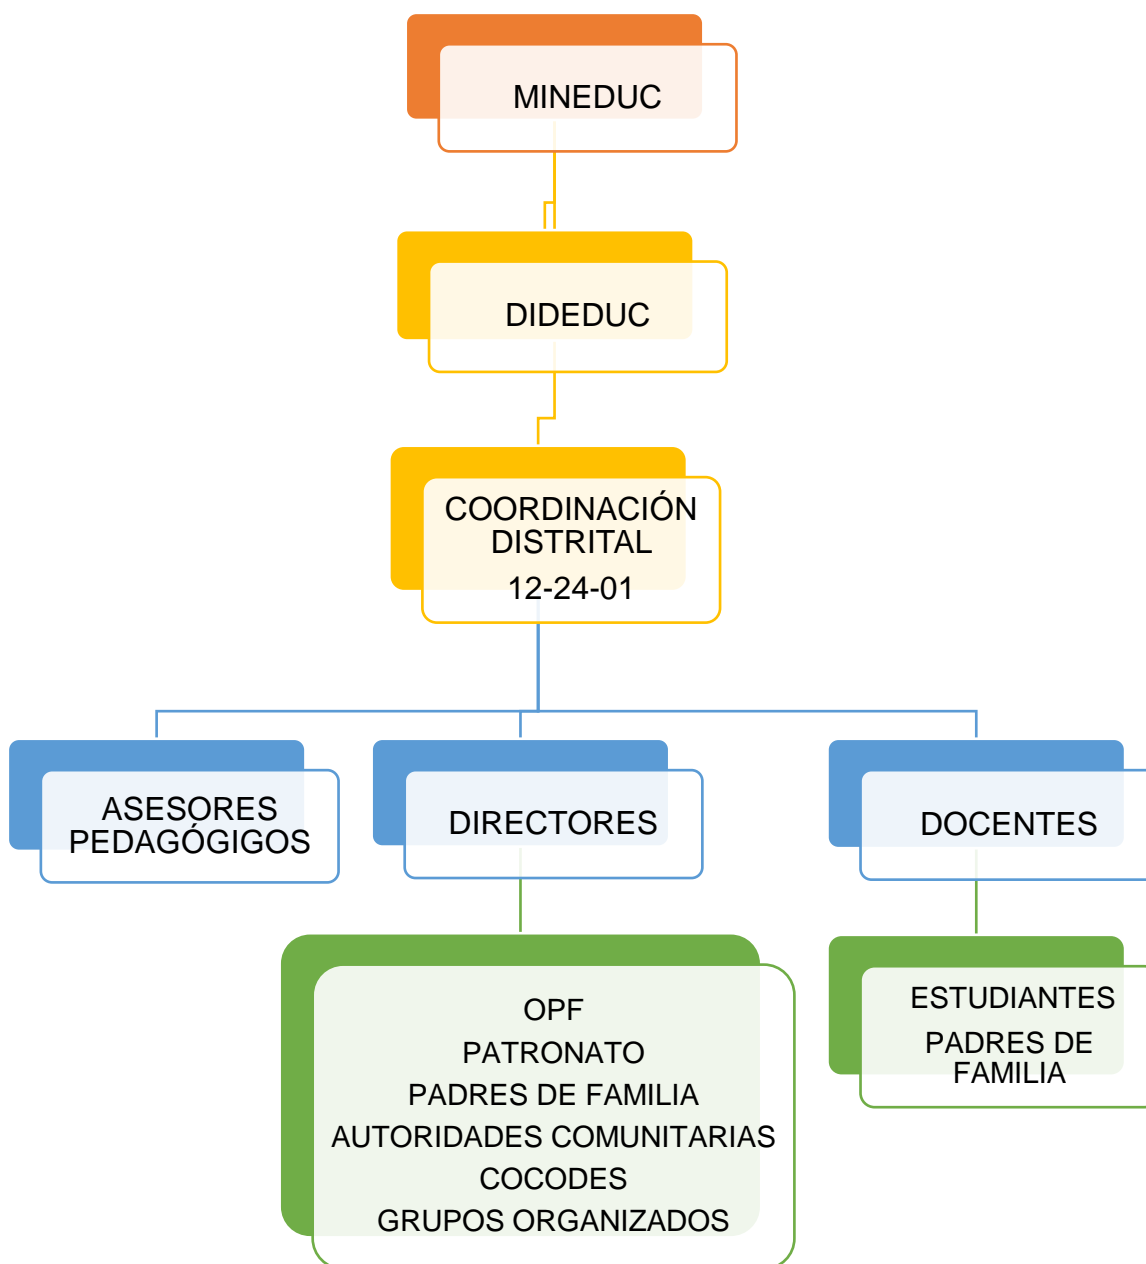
MINEDUC

DIDEDUC

COORDINACIÓN DISTRITAL
12-24-01

ASESORES PEDAGÓGIGOS

DIRECTORES

DOCENTES

OPF
PATRONATO
PADRES DE FAMILIA
AUTORIDADES COMUNITARIAS
COCODES
GRUPOS ORGANIZADOS

ESTUDIANTES
PADRES DE FAMILIA